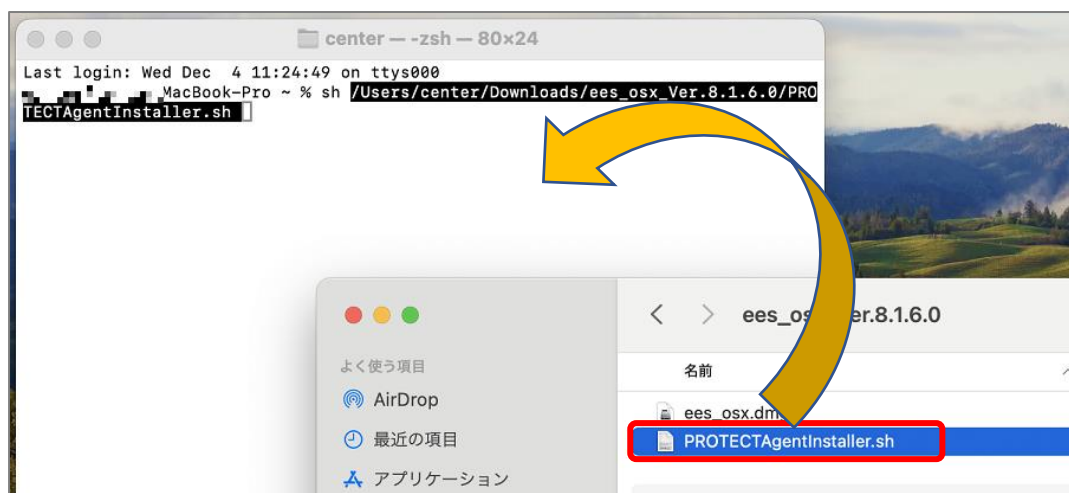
center — -zsh — 80×24

Last login: Wed Dec 4 11:24:49 on ttys000
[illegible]MacBook-Pro ~ % sh /Users/center/Downloads/ees_osx_Ver.8.1.6.0/PROTECTAgentInstaller.sh

ees_os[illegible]er.8.1.6.0

よく使う項目
AirDrop
最近の項目
アプリケーション

名前
ees_osx.dm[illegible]
PROTECTAgentInstaller.sh